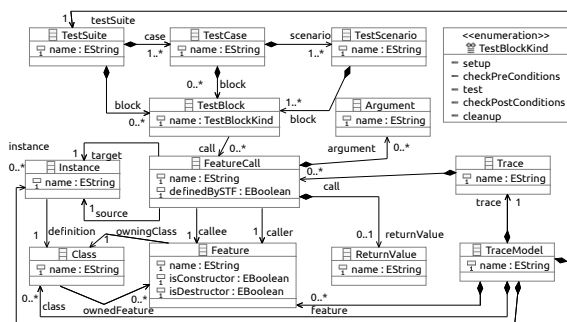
1 testSuite
TestSuite
name : EString
case
1..*
TestCase
name : EString
scenario
1..*
TestScenario
name : EString
<<enumeration>>
TestBlockKind
setup
checkPreConditions
test
checkPostConditions
cleanup
0..*
block
block
0..*
TestBlock
name : TestBlockKind
1..*
block
Argument
name : EString
instance
0..*
target
1
Instance
name : EString
call
0..*
FeatureCall
name : EString
definedBySTF : EBoolean
argument
0..*
Trace
name : EString
0..*
call
trace
1
definition
1
source
1
owningClass
callee
caller
1
1
returnValue
0..1
Class
name : EString
Feature
name : EString
isConstructor : EBoolean
isDestructor : EBoolean
ReturnValue
name : EString
TraceModel
name : EString
0..*
class
ownedFeature
0..*
0..*
feature